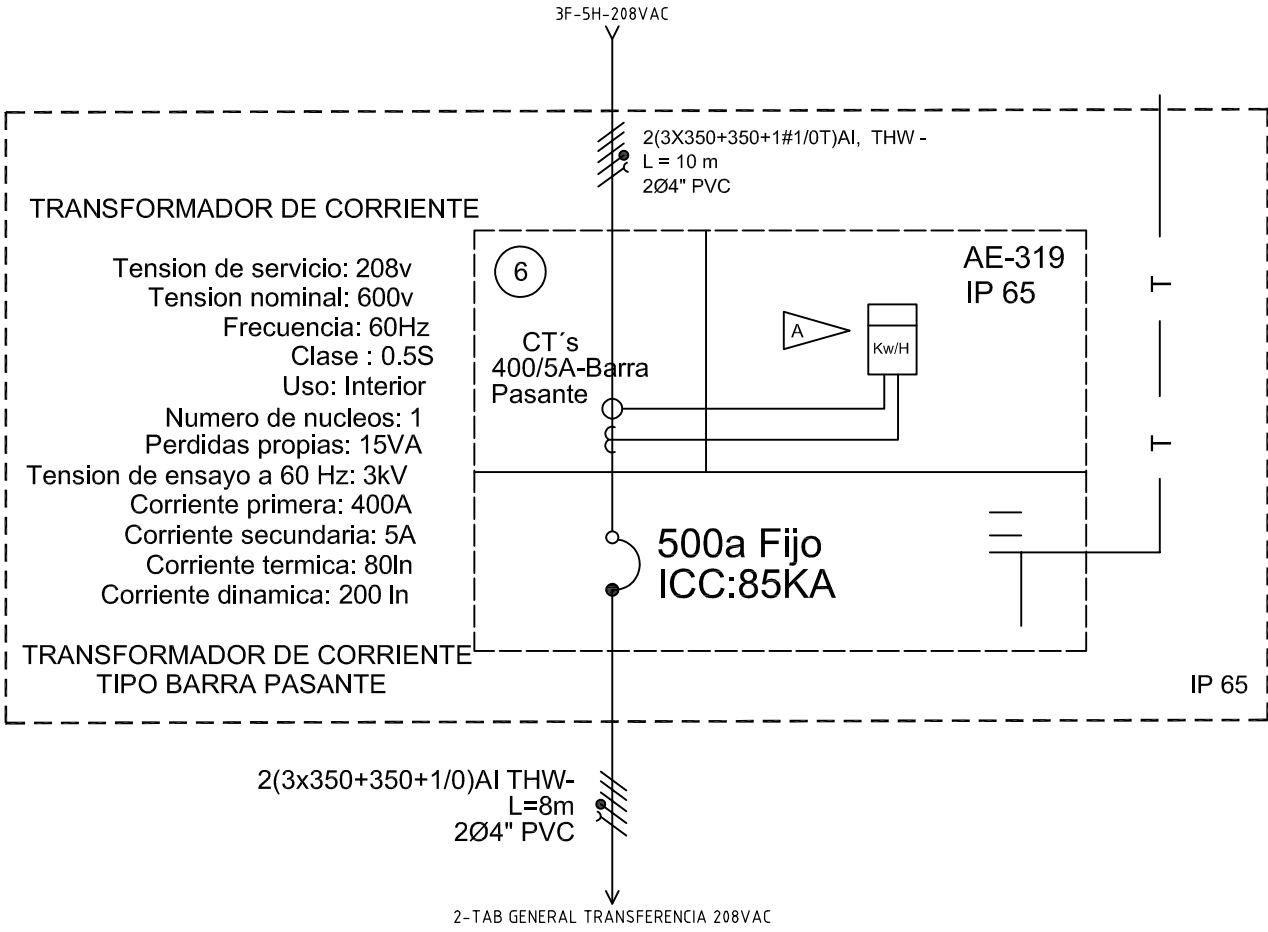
3F-5H-208VAC

2(3X350+350+1#1/0T)Al, THW -
L = 10 m
2Ø4" PVC

TRANSFORMADOR DE CORRIENTE

Tension de servicio: 208v
Tension nominal: 600v
Frecuencia: 60Hz
Clase : 0.5S
Uso: Interior
Numero de nucleos: 1
Perdidas propias: 15VA
Tension de ensayo a 60 Hz: 3kV
Corriente primera: 400A
Corriente secundaria: 5A
Corriente termica: 80In
Corriente dinamica: 200 In

TRANSFORMADOR DE CORRIENTE
TIPO BARRA PASANTE

6

AE-319
IP 65

A

Kw/H

CT´s
400/5A-Barra
Pasante

500a Fijo
ICC:85KA

IP 65

2(3x350+350+1/0)Al THW-
L=8m
2Ø4" PVC

2-TAB GENERAL TRANSFERENCIA 208VAC